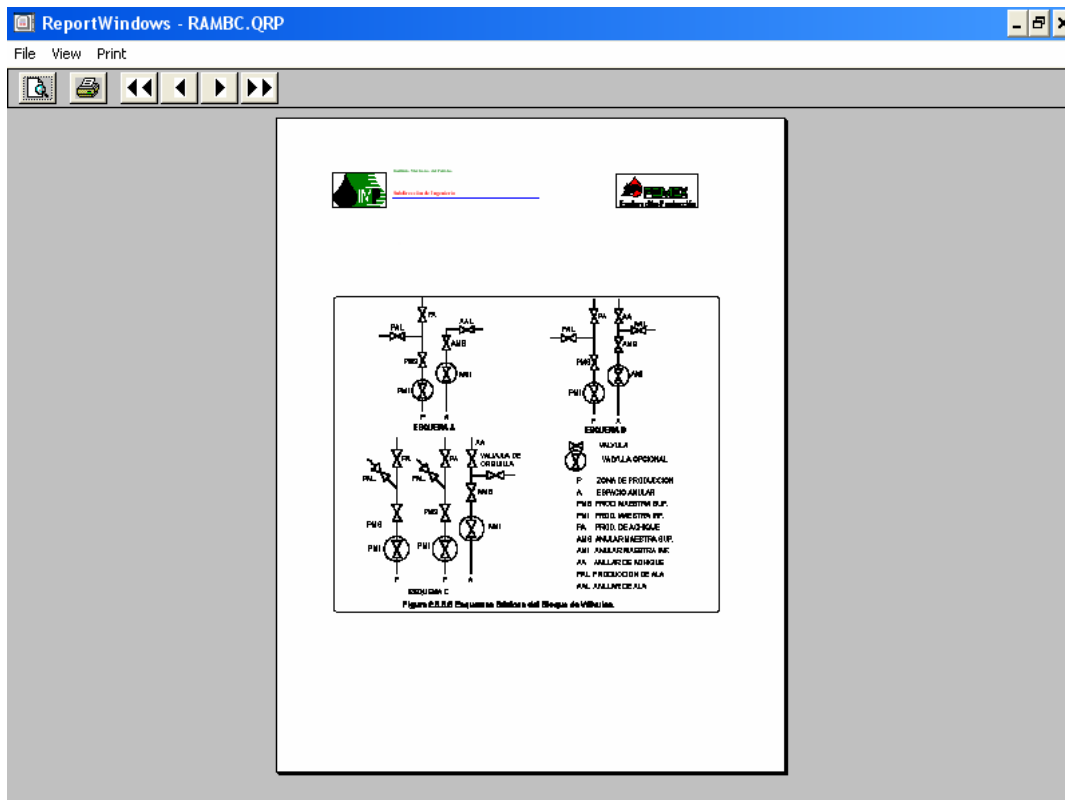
ReportWindows - RAMBC.QRP

File View Print

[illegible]

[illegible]

PEMEX

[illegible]

PA

PAL

AAL

AMS

PMS

PMI

AMI

P A

ESQUEMA A

PA

AA

PAL

AAL

AMS

PMI

AMI

P A

ESQUEMA B

PA

PAL

PMS

PMI

P

PA

PMS

PMI

P

AA

VALVULA DE ORBULLA

AMS

AMI

A

ESQUEMA C

VALVULA

VALVULA OPCIONAL

P ZONA DE PRODUCCION

A ESPACIO ANULAR

PMS PROD. MAESTRA SUP.

PMI PROD. MAESTRA INF.

PA PROD. DE ACHIQUE

AMS ANULAR MAESTRA SUP.

AMI ANULAR MAESTRA INF.

AA ANULAR DE ACHIQUE

PAL PRODUCCION DE ALA

AAL ANULAR DE ALA

Figura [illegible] Esquemas Básicos del Bloque de Válvulas.